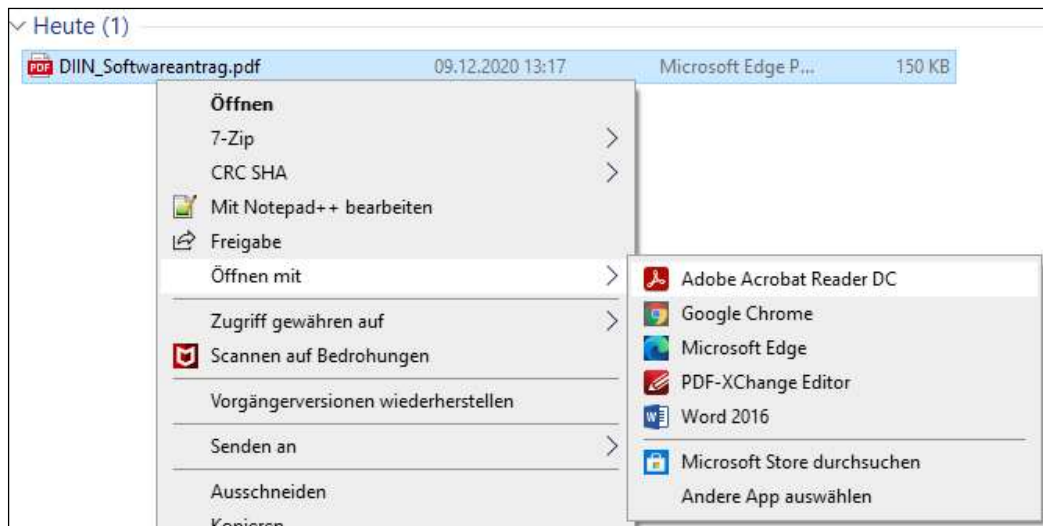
Heute (1)

PDF DIIN_Softwareantrag.pdf 09.12.2020 13:17 Microsoft Edge P... 150 KB

Öffnen
7-Zip
CRC SHA
Mit Notepad++ bearbeiten
Freigabe
Öffnen mit
Zugriff gewähren auf
Scannen auf Bedrohungen
Vorgängerversionen wiederherstellen
Senden an
Ausschneiden
Kopieren

Adobe Acrobat Reader DC
Google Chrome
Microsoft Edge
PDF-XChange Editor
Word 2016
Microsoft Store durchsuchen
Andere App auswählen